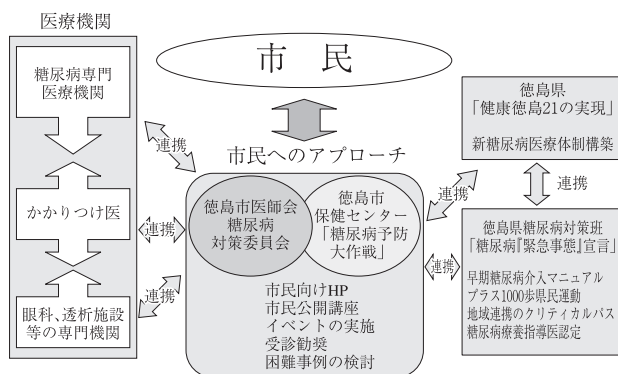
医療機関

糖尿病専門医療機関

かかりつけ医

眼科、透析施設等の専門機関

市 民

連携

連携

連携

市民へのアプローチ

徳島市医師会糖尿病対策委員会

徳島市保健センター「糖尿病予防大作戦」

市民向けHP
市民公開講座
イベントの実施
受診勧奨
困難事例の検討

徳島県「健康徳島21の実現」

新糖尿病医療体制構築

連携

連携

徳島県糖尿病対策班「糖尿病『緊急事態』宣言」

早期糖尿病介入マニュアル
プラス1000歩県民運動
地域連携のクリティカルパス
糖尿病療養指導医認定